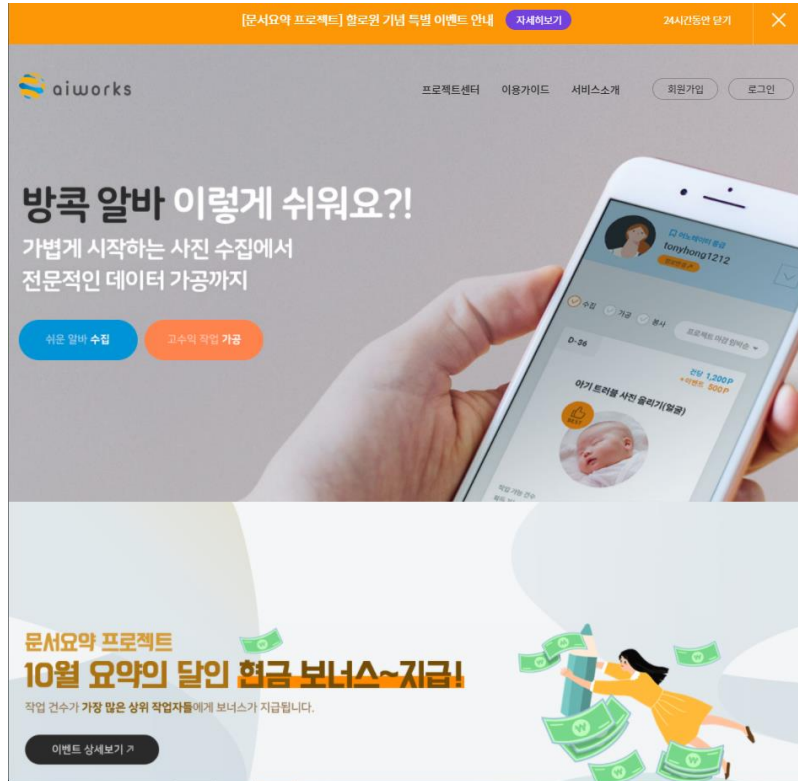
[문서요약 프로젝트] 할로윈 기념 특별 이벤트 안내 자세히보기 24시간동안 닫기

aiworks

프로젝트센터 이용가이드 서비스소개 회원가입 로그인

방콕 알바 이렇게 쉬워요?!
가볍게 시작하는 사진 수집에서
전문적인 데이터 가공까지

쉬운 알바 수집 고수익 작업 가공

tonyhong1212

수집 가공 검사

D-56

건당 1,200P
+이벤트 500P
아기 트림용 사진 올리기(얼굴)

문서요약 프로젝트
10월 요약의 달인 현금 보너스~지급!
작업 건수가 가장 많은 상위 작업자들에게 보너스가 지급됩니다.

이벤트 상세보기 ↗